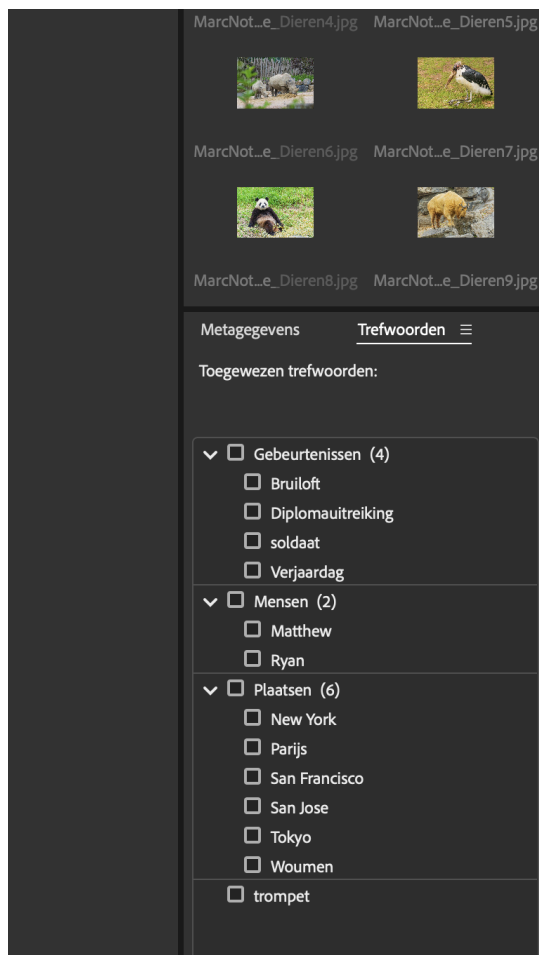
MarcNot...e_Dieren4.jpg MarcNot...e_Dieren5.jpg

MarcNot...e_Dieren6.jpg MarcNot...e_Dieren7.jpg

MarcNot...e_Dieren8.jpg MarcNot...e_Dieren9.jpg

Metagegevens Trefwoorden ☰

Toegewezen trefwoorden:

Gebeurtenissen (4)
Bruiloft
Diplomauitreiking
soldaat
Verjaardag
Mensen (2)
Matthew
Ryan
Plaatsen (6)
New York
Parijs
San Francisco
San Jose
Tokyo
Woumen
trompet